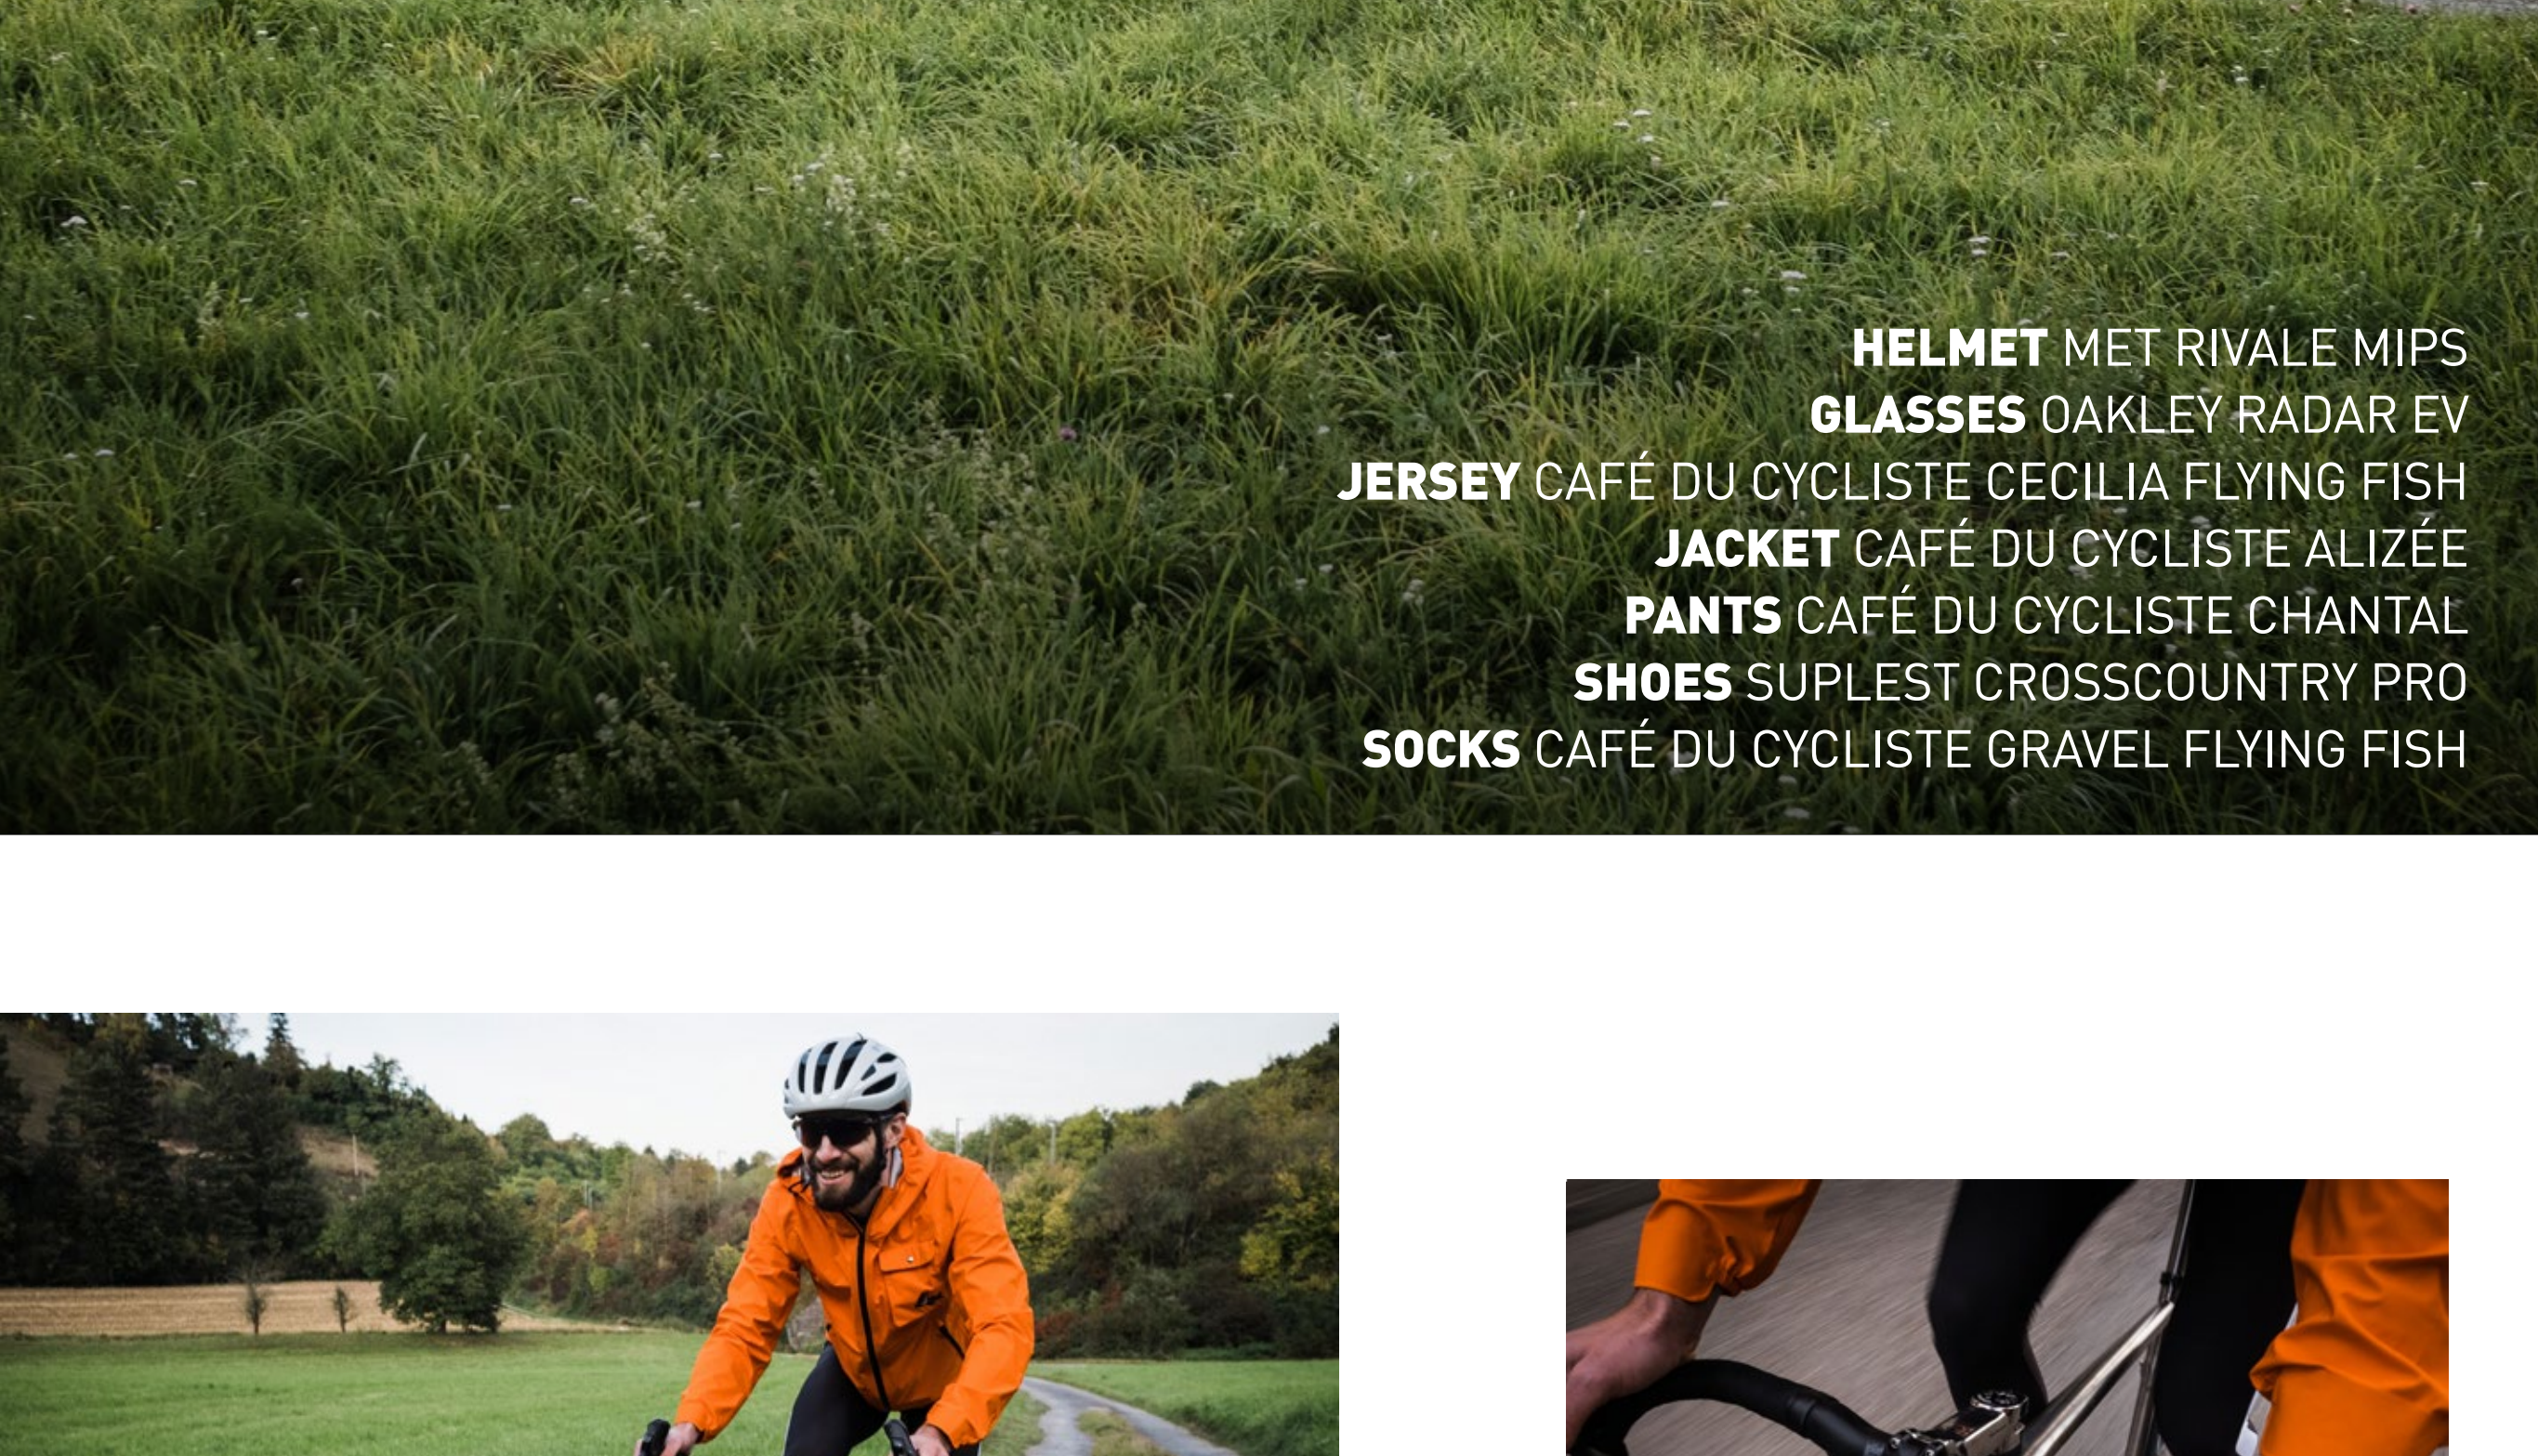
**HELMET** MET RIVALE MIPS
**GLASSES** OAKLEY RADAR EV
**JERSEY** CAFÉ DU CYCLISTE CECILIA FLYING FISH
**JACKET** CAFÉ DU CYCLISTE ALIZÉE
**PANTS** CAFÉ DU CYCLISTE CHANTAL
**SHOES** SUPLEST CROSSCOUNTRY PRO
**SOCKS** CAFÉ DU CYCLISTE GRAVEL FLYING FISH